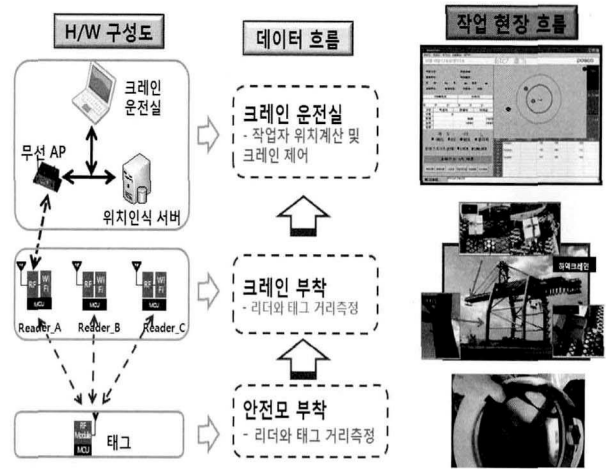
H/W 구성도

크레인 운전실

무선 AP

위치인식 서버

RF WiFi MCU

Reader_A

Reader_B

Reader_C

RF Module MCU

태그

데이터 흐름

크레인 운전실
- 작업자 위치계산 및 크레인 제어

크레인 부착
- 리더와 태그 거리측정

안전모 부착
- 리더와 태그 거리측정

작업 현장 흐름

power

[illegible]크레인